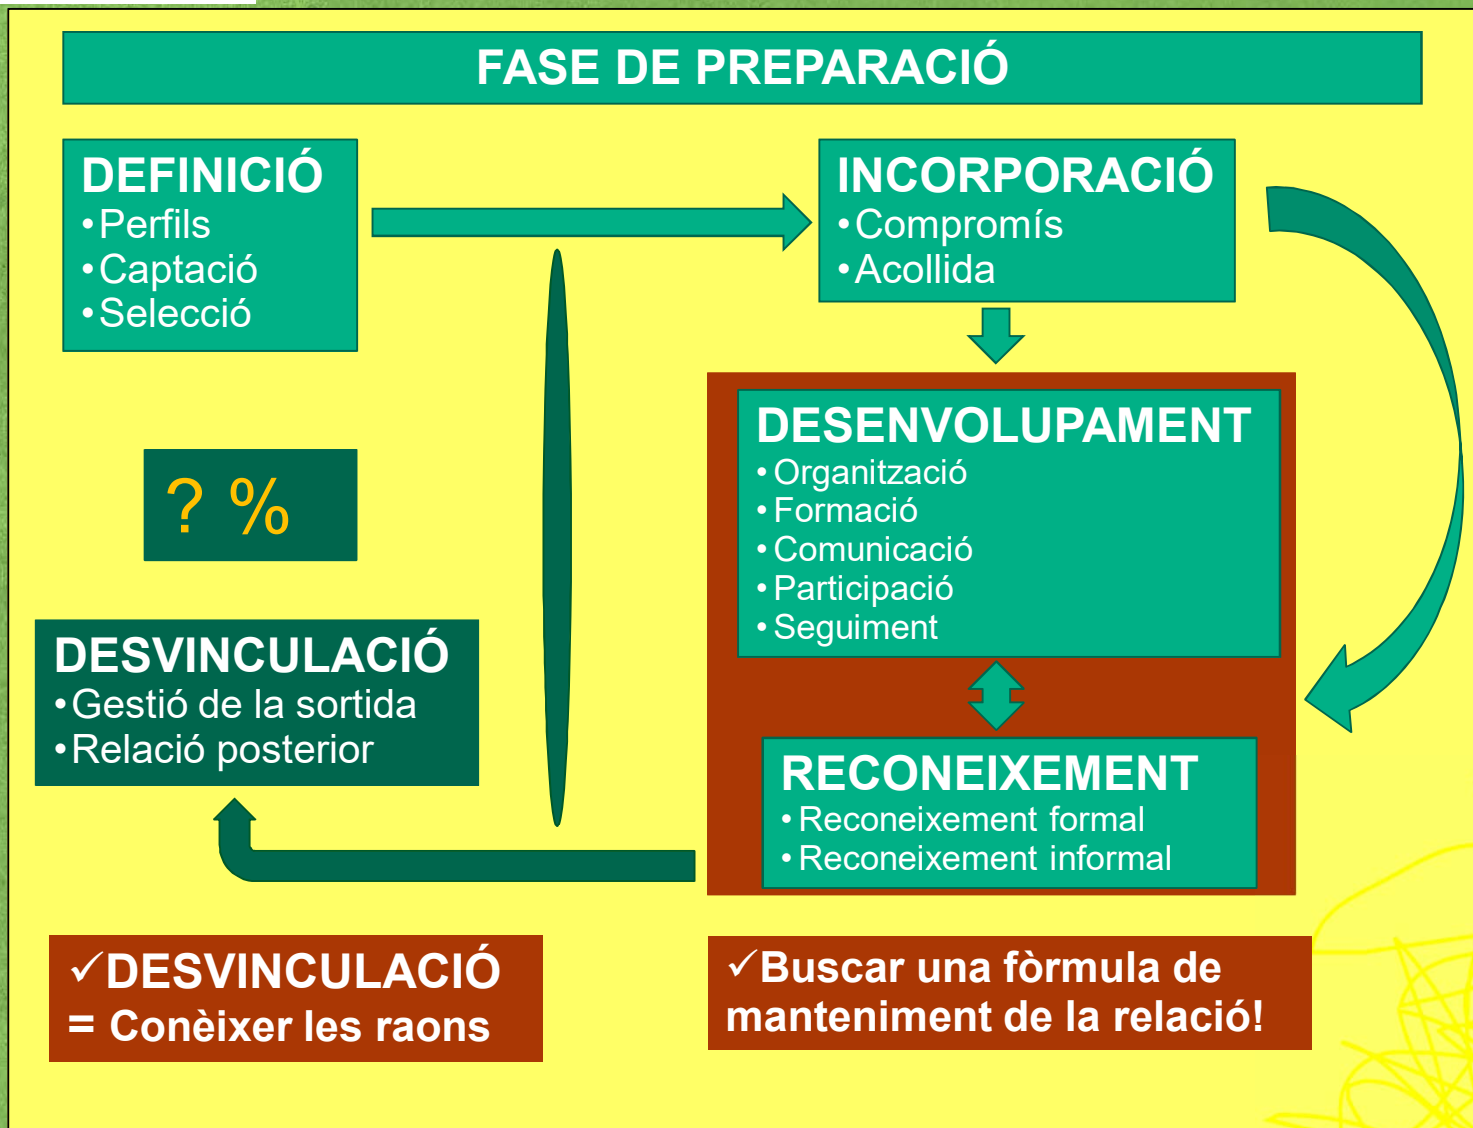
FASE DE PREPARACIÓ

DEFINICIÓ
•Perfils
•Captació
•Selecció

INCORPORACIÓ
•Compromís
•Acollida

? %

DESENVOLUPAMENT
•Organització
•Formació
•Comunicació
•Participació
•Seguiment

DESVINCULACIÓ
•Gestió de la sortida
•Relació posterior

RECONEIXEMENT
•Reconeixement formal
•Reconeixement informal

✓DESVINCULACIÓ
= Conèixer les raons

✓Buscar una fòrmula de manteniment de la relació!